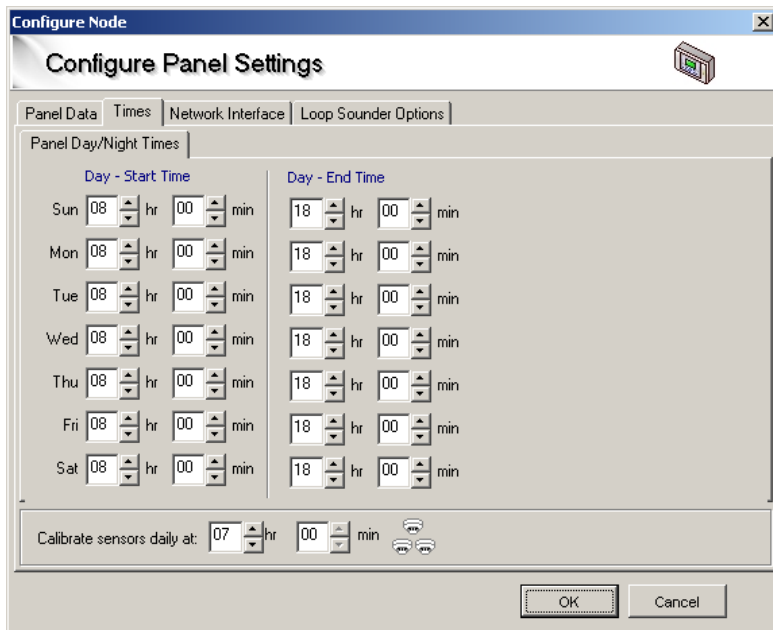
Configure Node

Configure Panel Settings

Panel Data | Times | Network Interface | Loop Sounder Options

Panel Day/Night Times

Day - Start Time

Sun 08 hr 00 min
Mon 08 hr 00 min
Tue 08 hr 00 min
Wed 08 hr 00 min
Thu 08 hr 00 min
Fri 08 hr 00 min
Sat 08 hr 00 min

Day - End Time

18 hr 00 min
18 hr 00 min
18 hr 00 min
18 hr 00 min
18 hr 00 min
18 hr 00 min
18 hr 00 min

Calibrate sensors daily at: 07 hr 00 min

OK Cancel